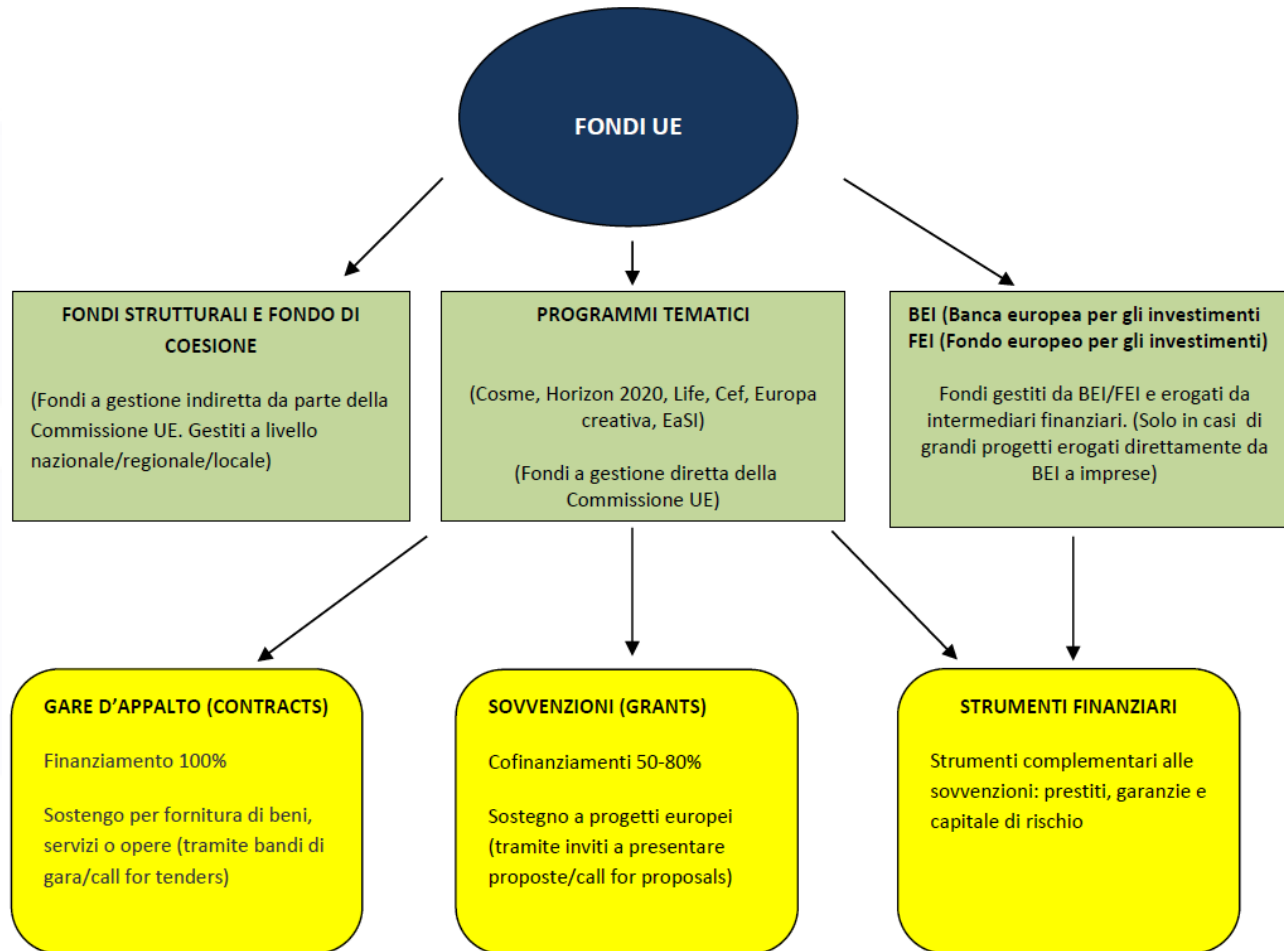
FONDI UE

FONDI STRUTTURALI E FONDO DI COESIONE

(Fondi a gestione indiretta da parte della Commissione UE. Gestiti a livello nazionale/regionale/locale)

PROGRAMMI TEMATICI

(Cosme, Horizon 2020, Life, Cef, Europa creativa, EaSI)

(Fondi a gestione diretta della Commissione UE)

BEI (Banca europea per gli investimenti FEI (Fondo europeo per gli investimenti)

Fondi gestiti da BEI/FEI e erogati da intermediari finanziari. (Solo in casi di grandi progetti erogati direttamente da BEI a imprese)

GARE D'APPALTO (CONTRACTS)

Finanziamento 100%

Sostengo per fornitura di beni, servizi o opere (tramite bandi di gara/call for tenders)

SOVVENZIONI (GRANTS)

Cofinanziamenti 50-80%

Sostegno a progetti europei (tramite inviti a presentare proposte/call for proposals)

STRUMENTI FINANZIARI

Strumenti complementari alle sovvenzioni: prestiti, garanzie e capitale di rischio